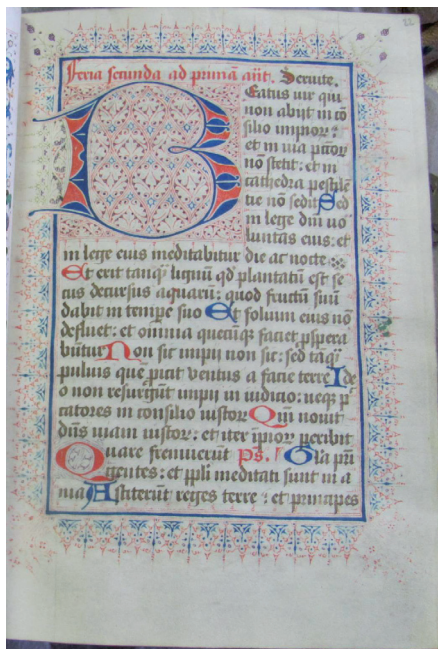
22

Feria secunda ad primā aūt. Seruite.

Beatus uir qui non abiit in cōsilio impiorum: et in uia peccatorum nō stetit: et in cathedra pestilencie nō sedit. Sed in lege dñi uoluntas eius: et in lege eius meditabitur die ac nocte. Et erit tanq̄ lignū qd plantatū est secus decursus aquarū: quod fructū suū dabit in tempe suo. Et folium eius nō defluet: et omnia queq̄ faciet, psperabuntur. Non sic impii non sic: sed tanq̄ pulvis que piicit ventus a facie terre. Ideo non resurgūt impii in iudicio: neq̄ peccatores in consilio iustorum. Quoniam nouit dñs uiam iustorum: et iter impiorum peribit. Quare fremuerunt ps. Glā pri. gentes: et ppli meditati sunt inania. Asisterūt reges terre: et principes